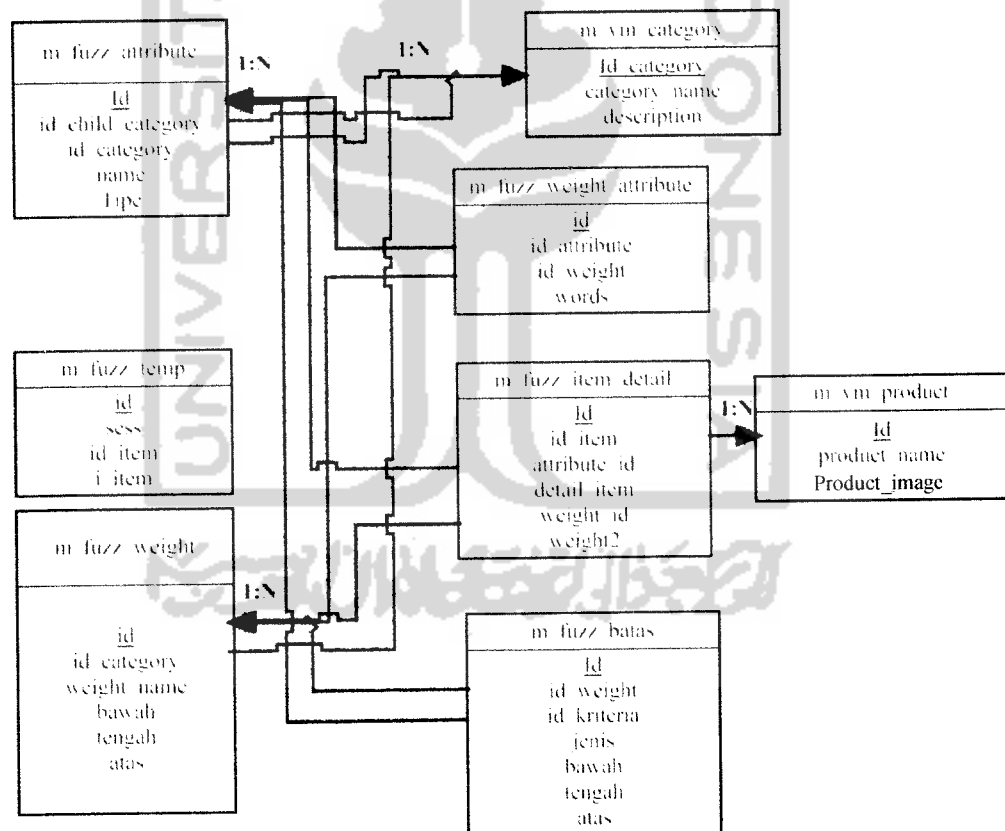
m fuzz attribute
Id
id child category
id category
name
Tipe

1:N

1:N

m vm category
Id category
category name
description

m fuzz weight attribute
id
id attribute
id weight
words

m fuzz temp
id
sess
id item
i item

m fuzz item detail
Id
id item
attribute id
detail item
weight id
weight2

1:N

m vm product
Id
product name
Product_image

m fuzz weight
id
id category
weight name
bawah
tengah
atas

1:N

m fuzz batas
Id
id weight
id kriteria
jenis
bawah
tengah
atas